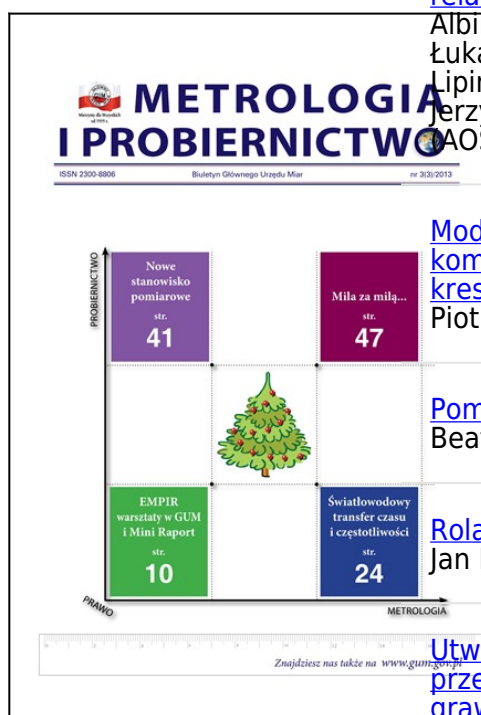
rela
Albi
Łuka
Lipir
Jerzy
(AOŚ

METROLOGIA I PROBIERNICTWO
ISSN 2300-8806 Biuletyn Głównego Urzędu Miar nr 3(3)/2013

PROBIERNICTWO
Nowe stanowisko pomiarowe str. 41
Mila za milą... str. 47
EMPIR warsztaty w GUM i Mini Raport str. 10
Światłowodowy transfer czasu i częstotliwości str. 24
PRAWO
METROLOGIA
Znajdziesz nas także na www.gum.gov.pl

Mod
kom
kres
Piot

Pom
Bea

Rola
Jan

Utw
prze
graw